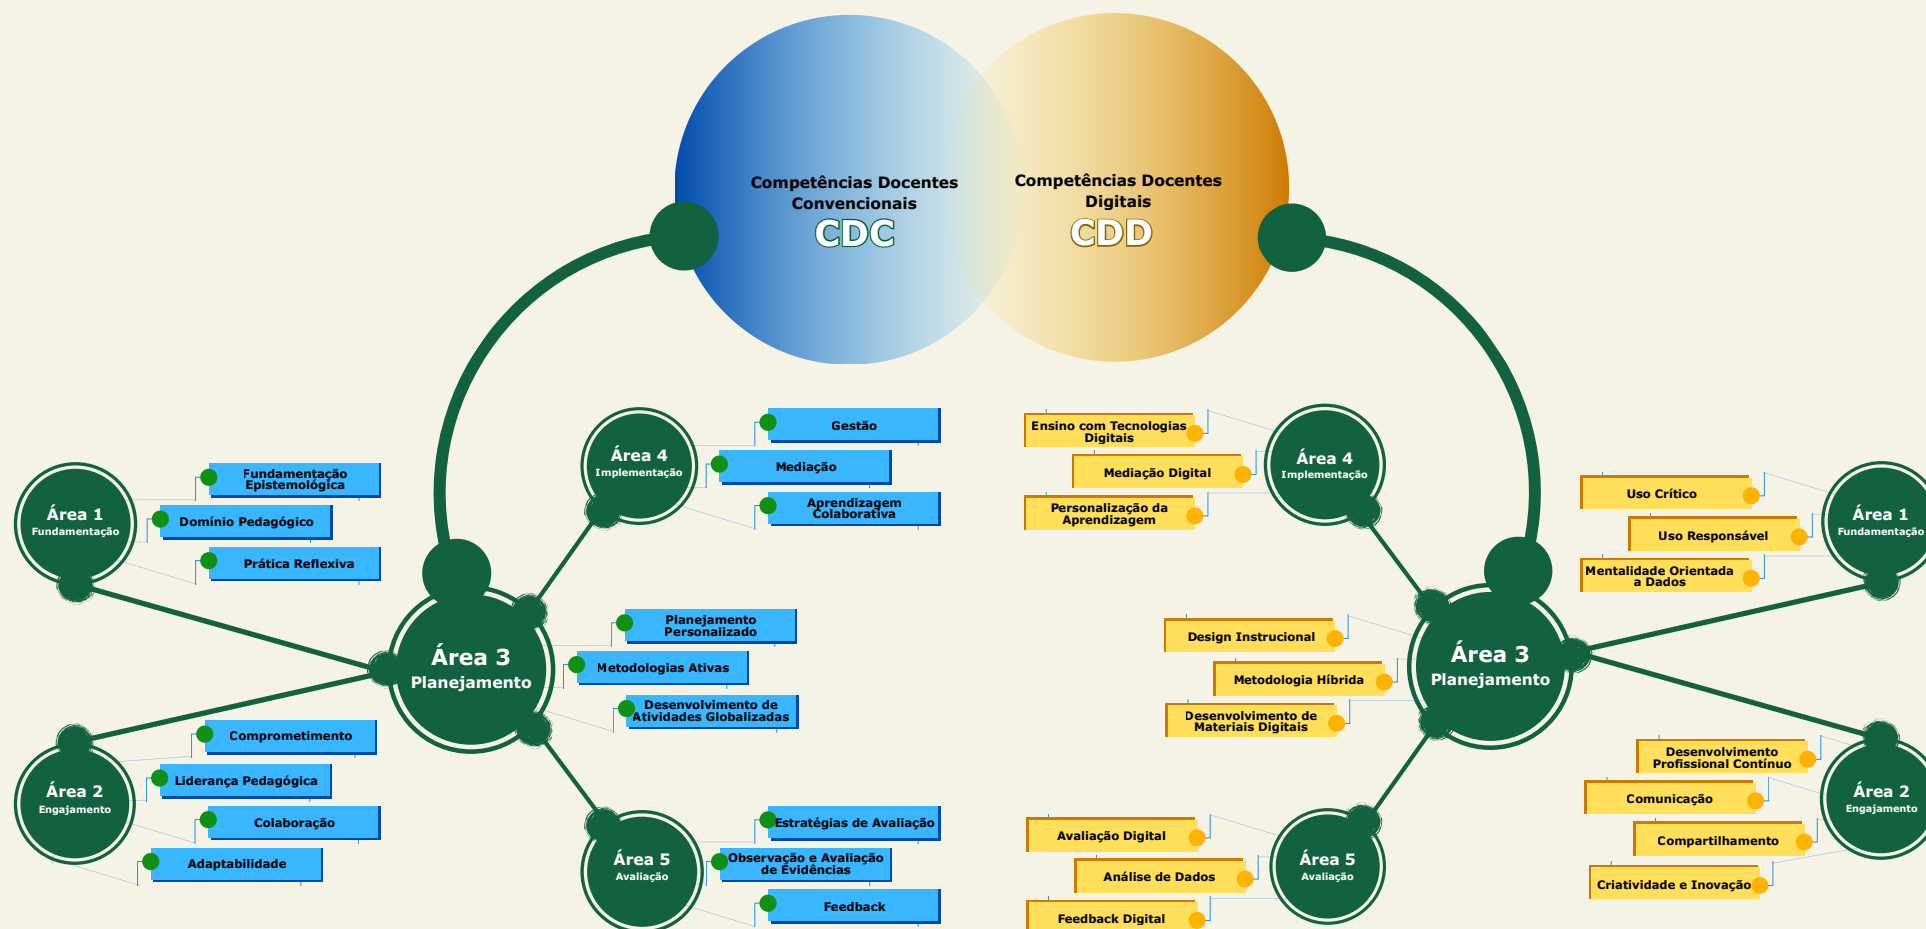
Competências Docentes Convencionais
CDC

Competências Docentes Digitais
CDD

Área 1
Fundamentação
Fundamentação Epistemológica
Domínio Pedagógico
Prática Reflexiva

Área 4
Implementação
Gestão
Mediação
Aprendizagem Colaborativa

Área 3
Planejamento
Planejamento Personalizado
Metodologias Ativas
Desenvolvimento de Atividades Globalizadas

Área 2
Engajamento
Comprometimento
Liderança Pedagógica
Colaboração
Adaptabilidade

Área 5
Avaliação
Estratégias de Avaliação
Observação e Avaliação de Evidências
Feedback

Ensino com Tecnologias Digitais
Mediação Digital
Personalização da Aprendizagem
Área 4
Implementação

Área 1
Fundamentação
Uso Crítico
Uso Responsável
Mentalidade Orientada a Dados

Design Instrucional
Metodologia Híbrida
Desenvolvimento de Materiais Digitais
Área 3
Planejamento

Área 2
Engajamento
Desenvolvimento Profissional Contínuo
Comunicação
Compartilhamento
Criatividade e Inovação

Avaliação Digital
Análise de Dados
Feedback Digital
Área 5
Avaliação